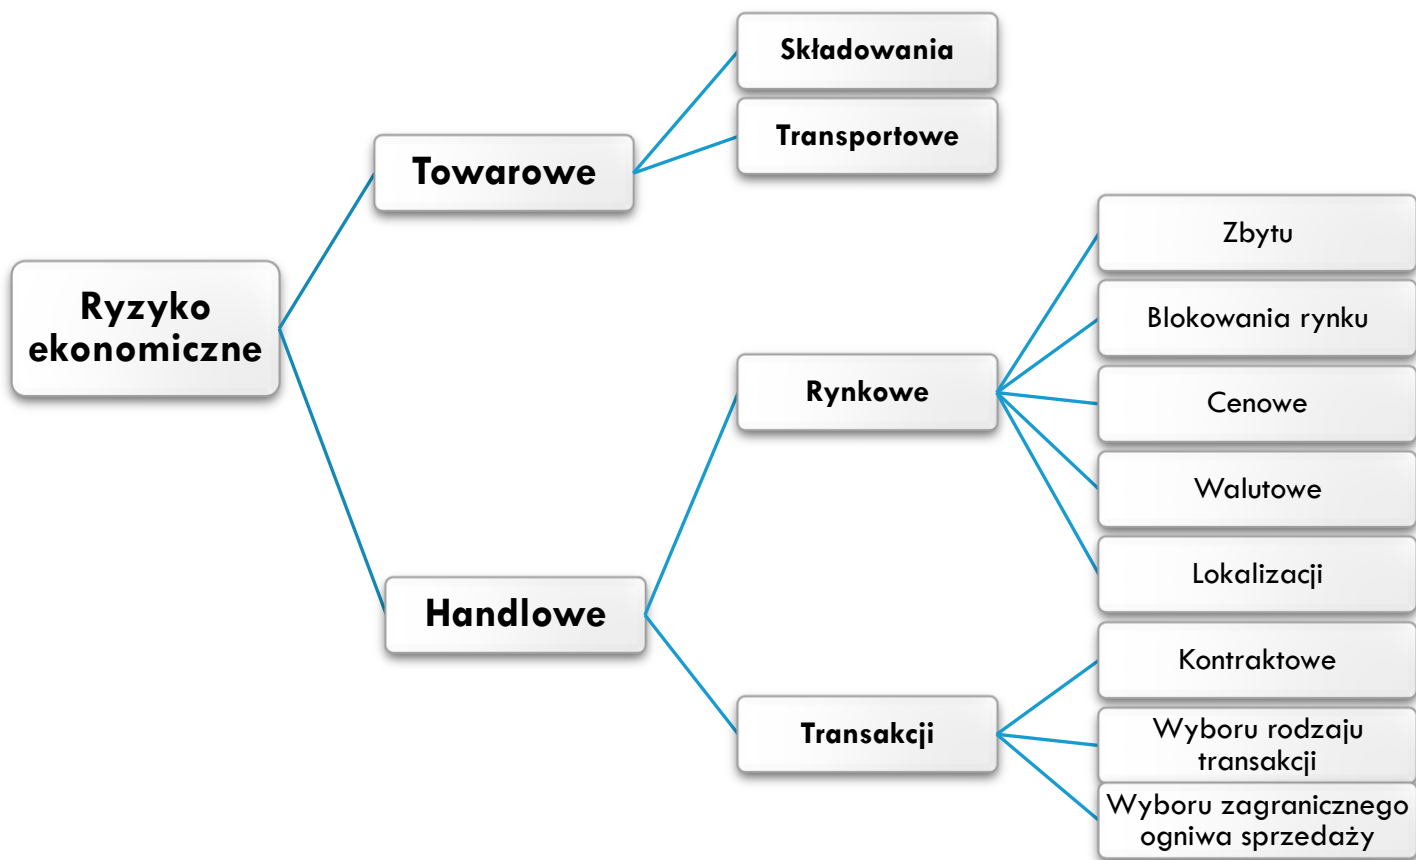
Ryzyko ekonomiczne

Towarowe

Składowania

Transportowe

Handlowe

Rynkowe

Zbytu

Blokowania rynku

Cenowe

Walutowe

Lokalizacji

Transakcji

Kontraktowe

Wyboru rodzaju transakcji

Wyboru zagranicznego ogniwa sprzedaży